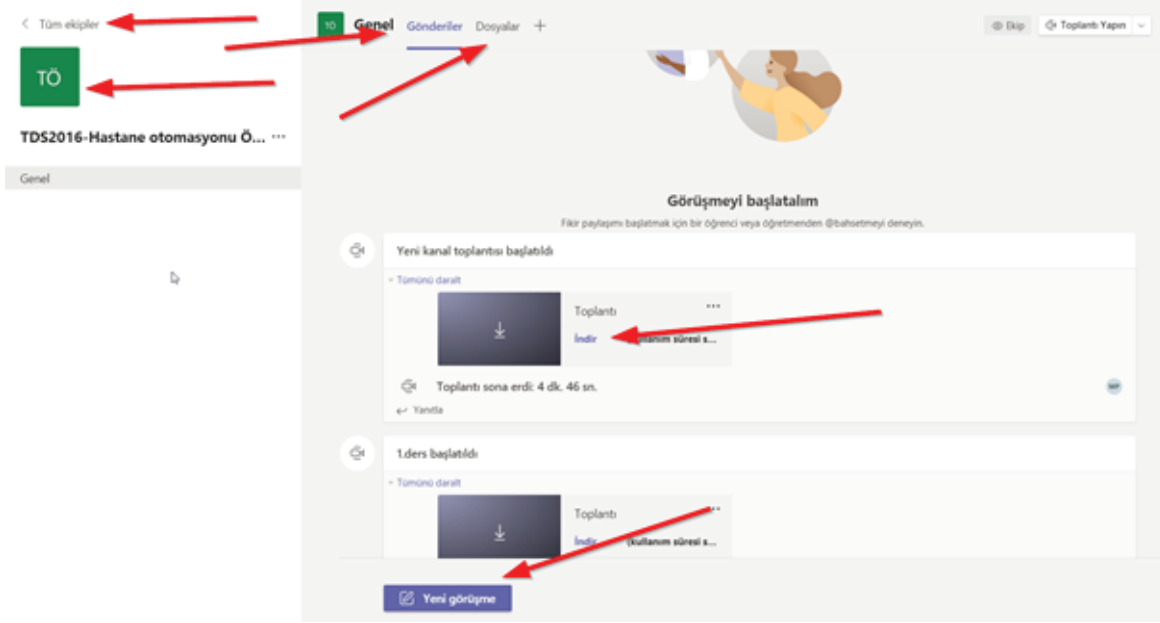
< Tüm ekipler

TÖ

TDS2016-Hastane otomasyonu Ö... ···

Genel

TÖ Genel Gönderiler Dosyalar +

Ekip Toplantı Yapın

Görüşmeyi başlatalım

Fikir paylaşımı başlatmak için bir öğrenci veya öğretmenden @bahsetmeyi deneyin.

Yeni kanal toplantısı başlatıldı

Tümünü daralt

Toplantı ···

İndir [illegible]nım süresi s...

Toplantı sona erdi: 4 dk. 46 sn.

Yanıtla

1.ders başlatıldı

Tümünü daralt

Toplantı

İndir (kullanım süresi s...

Yeni görüşme